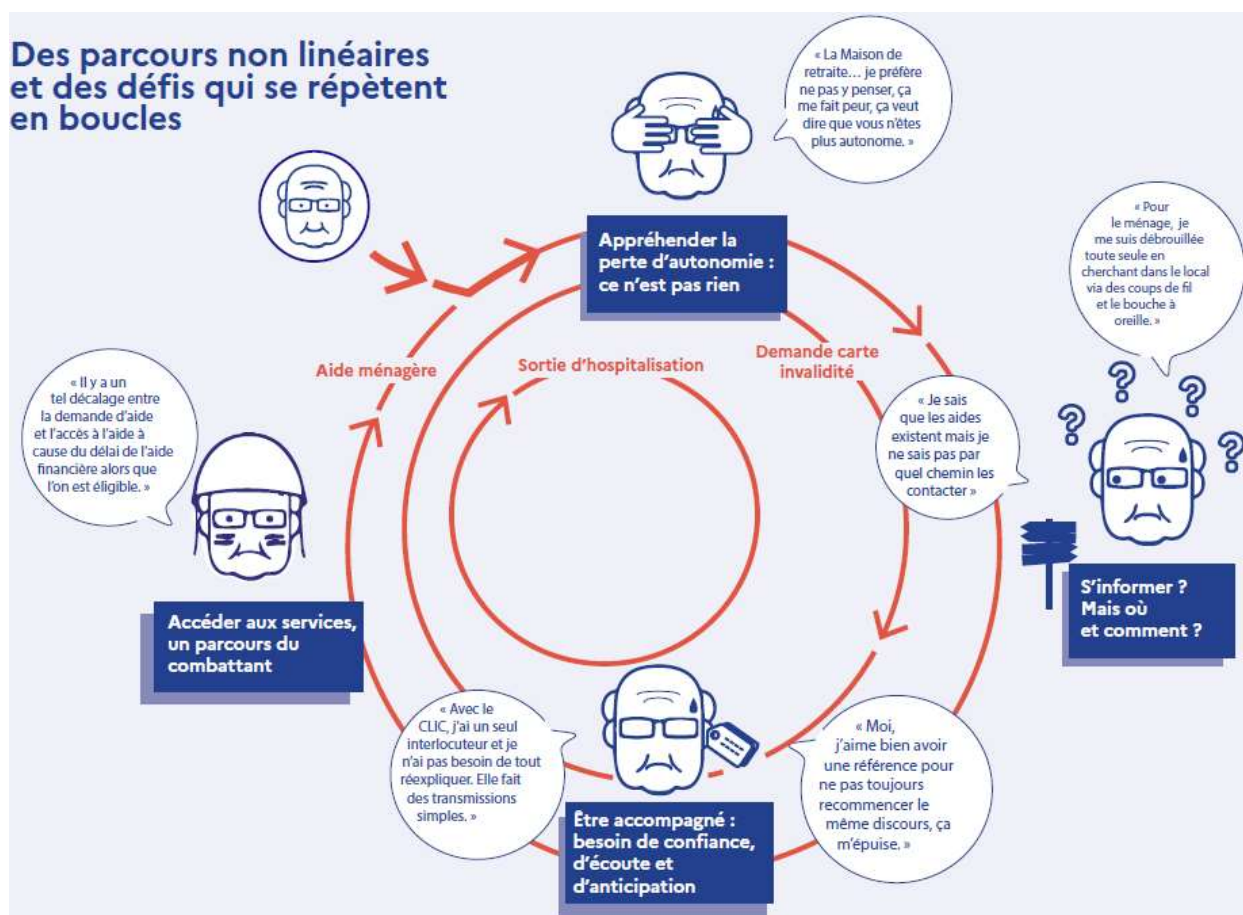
Des parcours non linéaires et des défis qui se répètent en boucles

« La Maison de retraite… je préfère ne pas y penser, ça me fait peur, ça veut dire que vous n'êtes plus autonome. »

Appréhender la perte d'autonomie : ce n'est pas rien

« Pour le ménage, je me suis débrouillée toute seule en cherchant dans le local via des coups de fil et le bouche à oreille. »

Aide ménagère

Sortie d'hospitalisation

Demande carte invalidité

« Il y a un tel décalage entre la demande d'aide et l'accès à l'aide à cause du délai de l'aide financière alors que l'on est éligible. »

« Je sais que les aides existent mais je ne sais pas par quel chemin les contacter »

S'informer ? Mais où et comment ?

Accéder aux services, un parcours du combattant

« Avec le CLIC, j'ai un seul interlocuteur et je n'ai pas besoin de tout réexpliquer. Elle fait des transmissions simples. »

« Moi, j'aime bien avoir une référence pour ne pas toujours recommencer le même discours, ça m'épuise. »

Être accompagné : besoin de confiance, d'écoute et d'anticipation